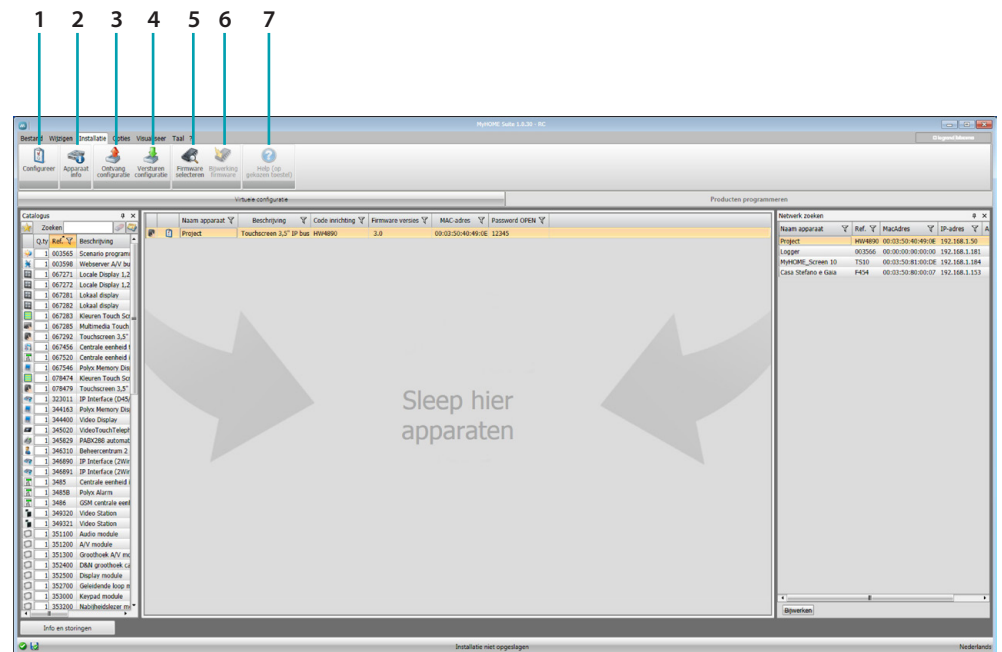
1 2 3 4 5 6 7

MyHOME Suite 1.0.30 - RC

Bestand Wijzigen Installatie Opties Visualiseer Taal ?

Configureer | Apparaat info | Ontvang configuratie | Versturen configuratie | Firmware selecteren | Bijwerking firmware | Help (op gekozen toestel)

Virtuele configuratie | Producten programmeren

Catalogus

Zoeken

| Q.ty | Ref. | Beschrijving |
|---|---|---|
| 1 | 003565 | Scenario program |
| 1 | 003598 | Webserver A/V bu |
| 1 | 067271 | Locale Display 1,2 |
| 1 | 067272 | Locale Display 1,2 |
| 1 | 067281 | Lokaal display |
| 1 | 067282 | Lokaal display |
| 1 | 067283 | Kleuren Touch Scr |
| 1 | 067285 | Multimedia Touch |
| 1 | 067292 | Touchscreen 3,5" |
| 1 | 067456 | Centrale eenheid |
| 1 | 067520 | Centrale eenheid |
| 1 | 067546 | Polyx Memory Dis |
| 1 | 078474 | Kleuren Touch Sc |
| 1 | 078479 | Touchscreen 3,5" |
| 1 | 323011 | IP Interface (D45/ |
| 1 | 344163 | Polyx Memory Dis |
| 1 | 344400 | Video Display |
| 1 | 345020 | VideoTouchTeleph |
| 1 | 345829 | PABX286 automat |
| 1 | 346310 | Beheercentrum 2 |
| 1 | 346890 | IP Interface (2Wir |
| 1 | 346891 | IP Interface (2Wir |
| 1 | 3485 | Centrale eenheid |
| 1 | 3485B | Polyx Alarm |
| 1 | 3486 | GSM centrale een |
| 1 | 349320 | Video Station |
| 1 | 349321 | Video Station |
| 1 | 351100 | Audio module |
| 1 | 351200 | A/V module |
| 1 | 351300 | Groothoek A/V mo |
| 1 | 352400 | D&N groothoek ca |
| 1 | 352500 | Display module |
| 1 | 352700 | Geleidende loop m |
| 1 | 353000 | Keypad module |
| 1 | 353200 | Nabijheidslezer m |

| Naam apparaat | Beschrijving | Code inrichting | Firmware versies | MAC-adres | Password OPEN |
|---|---|---|---|---|---|
| Project | Touchscreen 3,5" IP bus | HW4890 | 3.0 | 00:03:50:40:49:0E | 12345 |

Sleep hier apparaten

Netwerk zoeken

| Naam apparaat | Ref. | MacAdres | IP-adres |
|---|---|---|---|
| Project | HW4890 | 00:03:50:40:49:0E | 192.168.1.50 |
| Logger | 003566 | 00:00:00:00:00:00 | 192.168.1.181 |
| MyHOME_Screen 10 | TS10 | 00:03:50:81:00:DE | 192.168.1.184 |
| Casa Stefano e Gaia | F454 | 00:03:50:80:00:07 | 192.168.1.153 |

Bijwerken

Info en storingen

Installatie niet opgeslagen

Nederlands